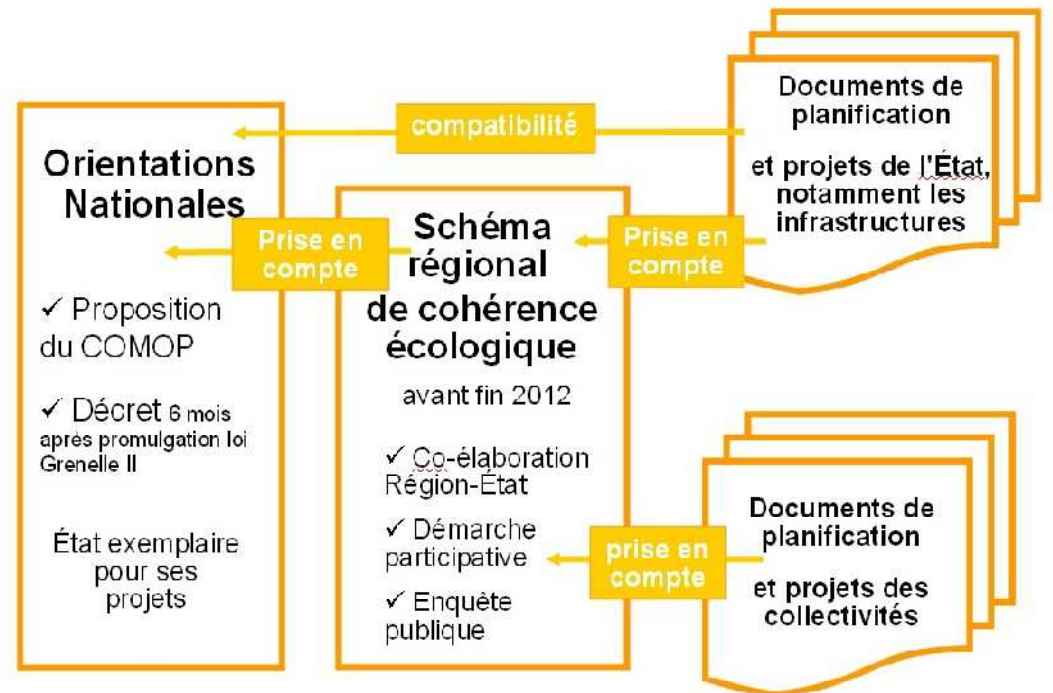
Orientations Nationales

✓ Proposition du COMOP

✓ Décret 6 mois après promulgation loi Grenelle II

État exemplaire pour ses projets

compatibilité

Prise en compte

Schéma régional de cohérence écologique

avant fin 2012

✓ Co-élaboration Région-État

✓ Démarche participative

✓ Enquête publique

Prise en compte

Documents de planification

et projets de l'État, notamment les infrastructures

prise en compte

Documents de planification

et projets des collectivités